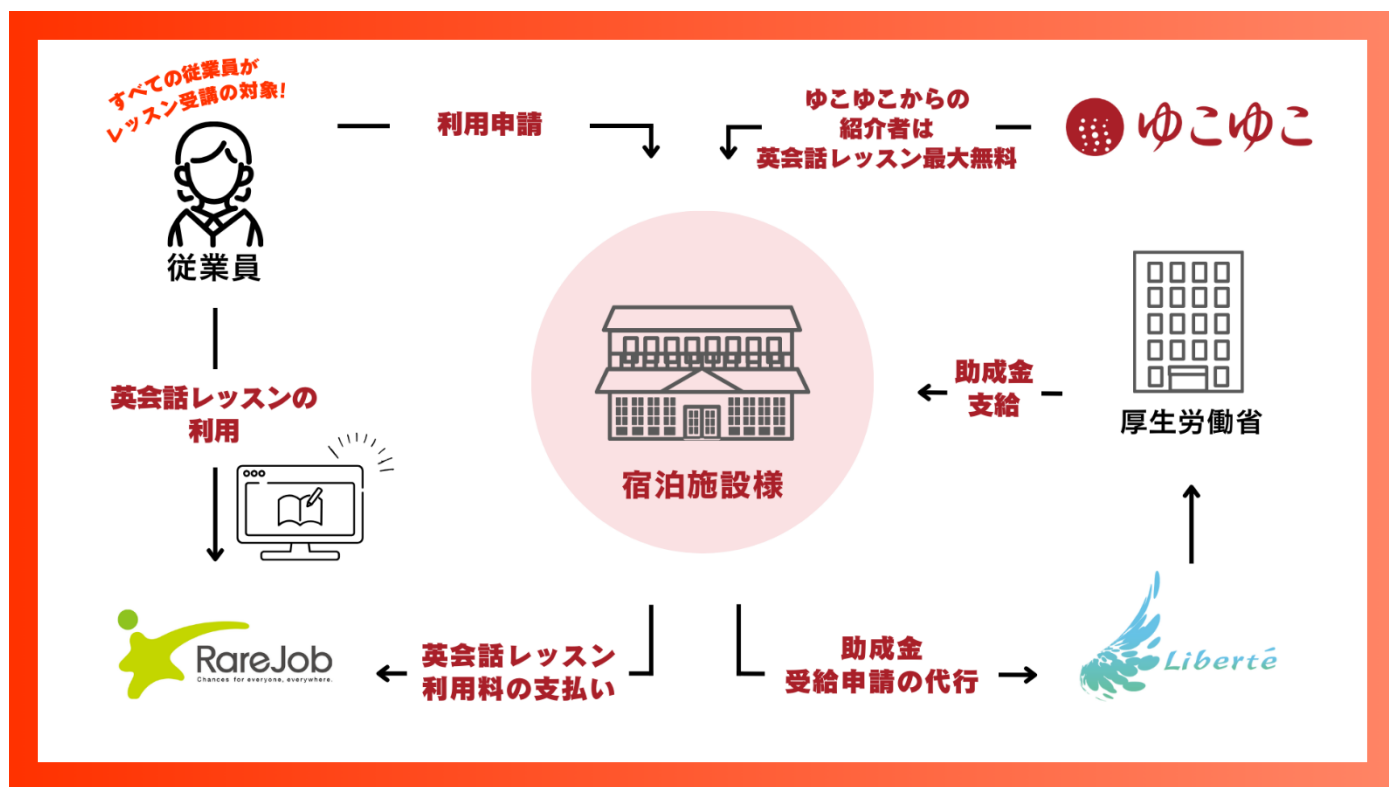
すべての従業員が
レッスン受講の対象!

従業員

利用申請

ゆこゆこからの
紹介者は
英会話レッスン最大無料

ゆこゆこ

英会話レッスンの
利用

宿泊施設様

助成金
支給

厚生労働省

RareJob
Chances for everyone, everywhere.

英会話レッスン
利用料の支払い

助成金
受給申請の代行

Liberté